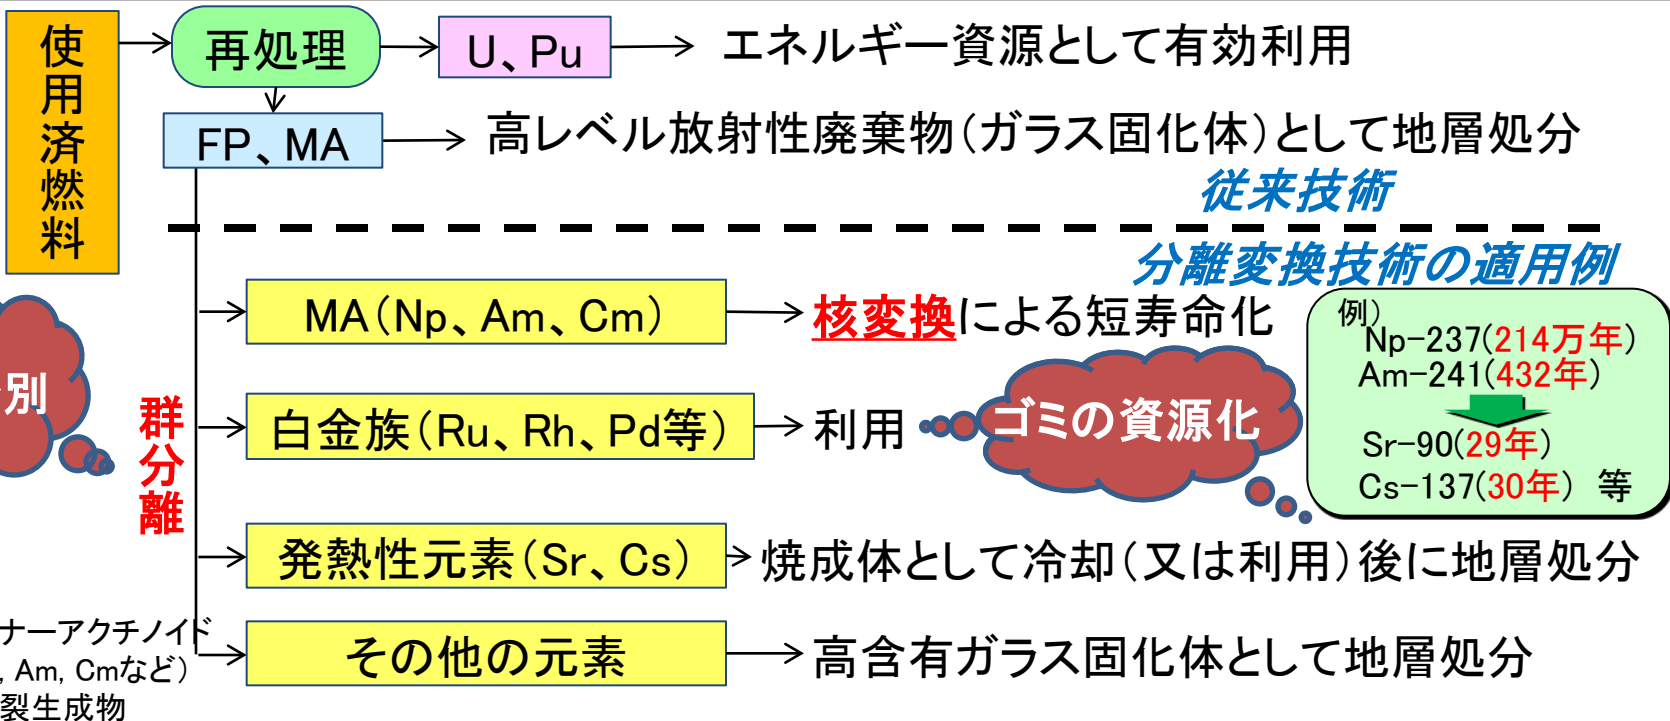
使用済燃料

再処理

U、Pu

エネルギー資源として有効利用

FP、MA

高レベル放射性廃棄物(ガラス固化体)として地層処分

従来技術

分離変換技術の適用例

MA(Np、Am、Cm)

核変換による短寿命化

例)
Np−237(214万年)
Am−241(432年)
Sr−90(29年)
Cs−137(30年) 等

別

群分離

白金族(Ru、Rh、Pd等)

利用

ゴミの資源化

発熱性元素(Sr、Cs)

焼成体として冷却(又は利用)後に地層処分

ナーアクチノイド
, Am, Cmなど)
裂生成物

その他の元素

高含有ガラス固化体として地層処分